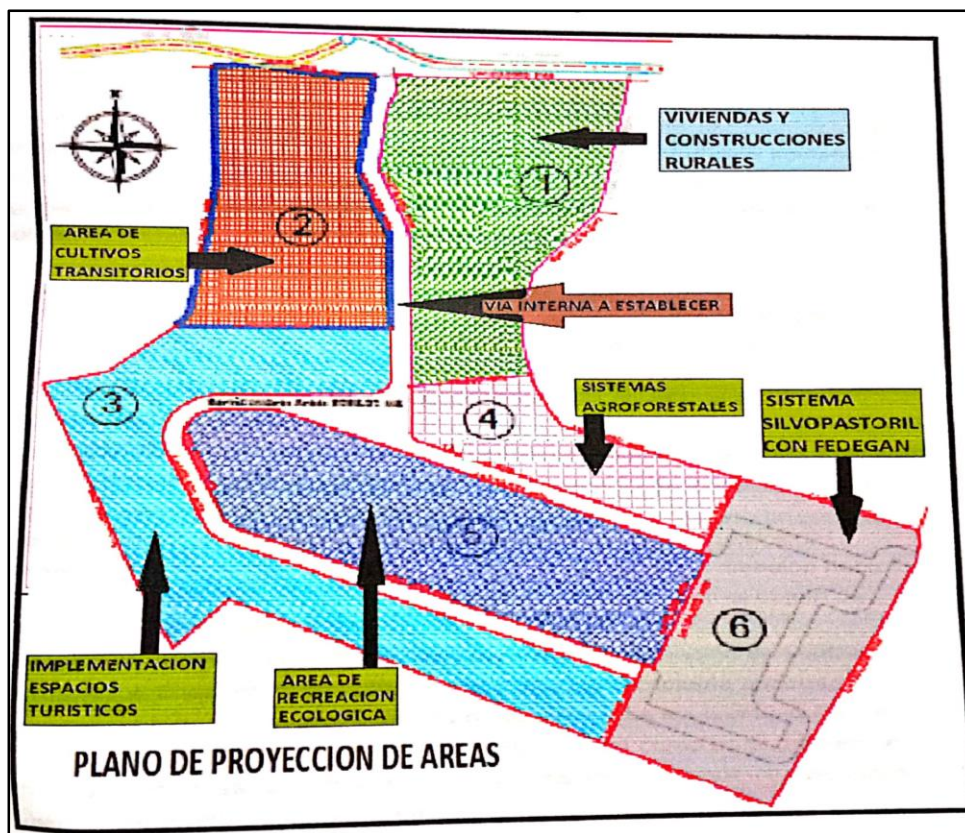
VIVIENDAS Y CONSTRUCCIONES RURALES

1

2

AREA DE CULTIVOS TRANSITORIOS

VIA INTERNA A ESTABLECER

3

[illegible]

4

SISTEMAS AGROFORESTALES

SISTEMA SILVOPASTORIL CON FEDEGAN

5

6

IMPLEMENTACION ESPACIOS TURISTICOS

AREA DE RECREACION ECOLOGICA

PLANO DE PROYECCION DE AREAS